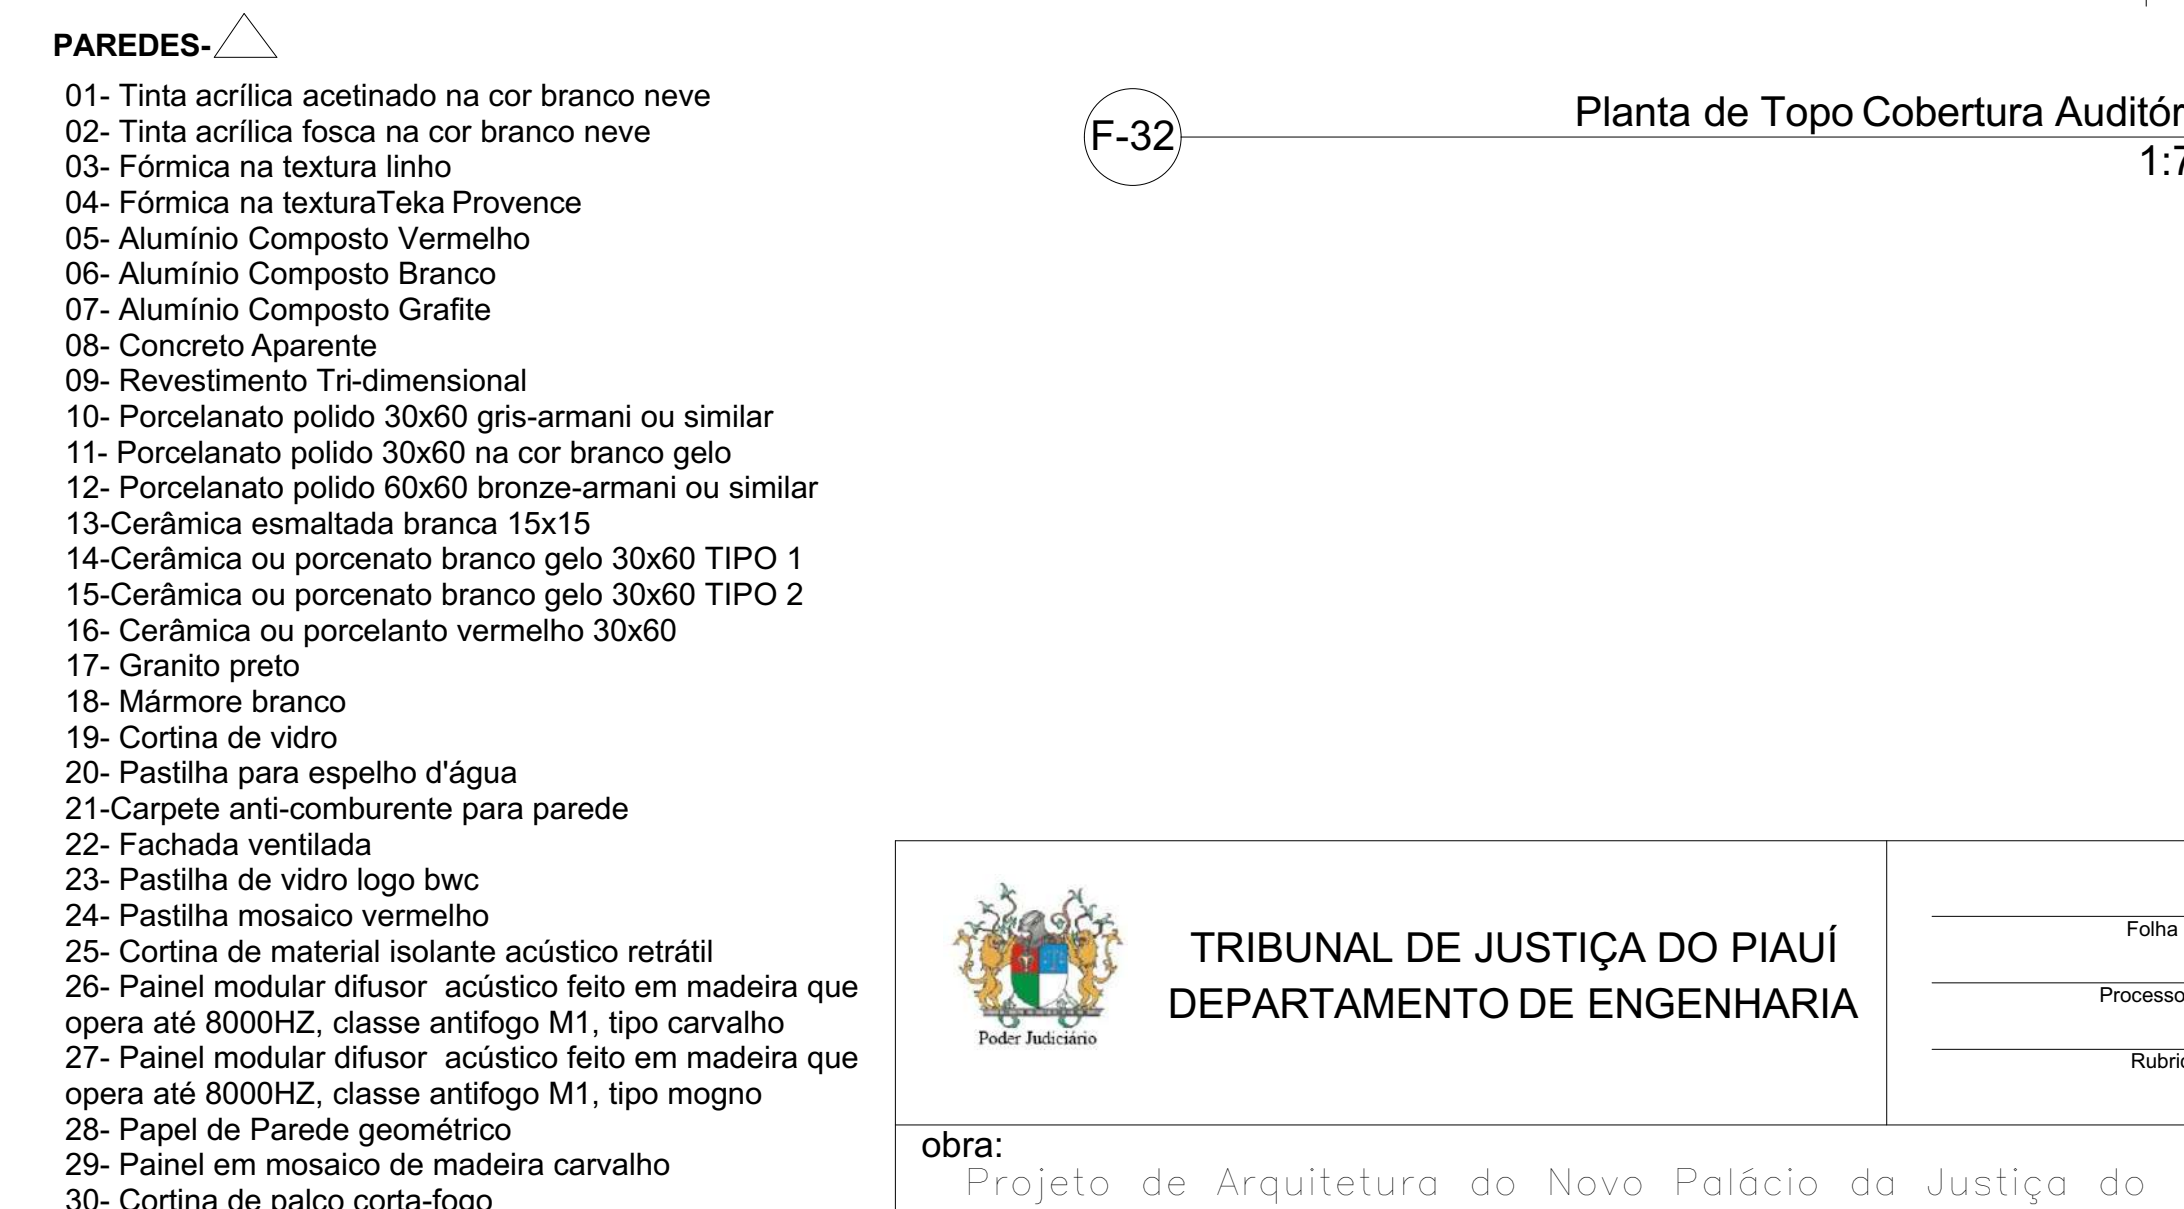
PAREDES-

01- Tinta acrílica acetinado na cor branco neve
02- Tinta acrílica fosca na cor branco neve
03- Fórmica na textura linho
04- Fórmica na texturaTeka Provence
05- Alumínio Composto Vermelho
06- Alumínio Composto Branco
07- Alumínio Composto Grafite
08- Concreto Aparente
09- Revestimento Tri-dimensional
10- Porcelanato polido 30x60 gris-armani ou similar
11- Porcelanato polido 30x60 na cor branco gelo
12- Porcelanato polido 60x60 bronze-armani ou similar
13-Cerâmica esmaltada branca 15x15
14-Cerâmica ou porcenato branco gelo 30x60 TIPO 1
15-Cerâmica ou porcenato branco gelo 30x60 TIPO 2
16- Cerâmica ou porcelanto vermelho 30x60
17- Granito preto
18- Mármore branco
19- Cortina de vidro
20- Pastilha para espelho d'água
21-Carpete anti-comburente para parede
22- Fachada ventilada
23- Pastilha de vidro logo bwc
24- Pastilha mosaico vermelho
25- Cortina de material isolante acústico retrátil
26- Painel modular difusor acústico feito em madeira que opera até 8000HZ, classe antifogo M1, tipo carvalho
27- Painel modular difusor acústico feito em madeira que opera até 8000HZ, classe antifogo M1, tipo mogno
28- Papel de Parede geométrico
29- Painel em mosaico de madeira carvalho
30- Cortina de palco corta-fogo

F-32

Planta de Topo Cobertura Auditór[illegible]
1:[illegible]

Poder Judiciário

TRIBUNAL DE JUSTIÇA DO PIAUÍ
DEPARTAMENTO DE ENGENHARIA

Folha
Processo
Rubri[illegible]

obra:
Projeto de Arquitetura do Novo Palácio da Justiça do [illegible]